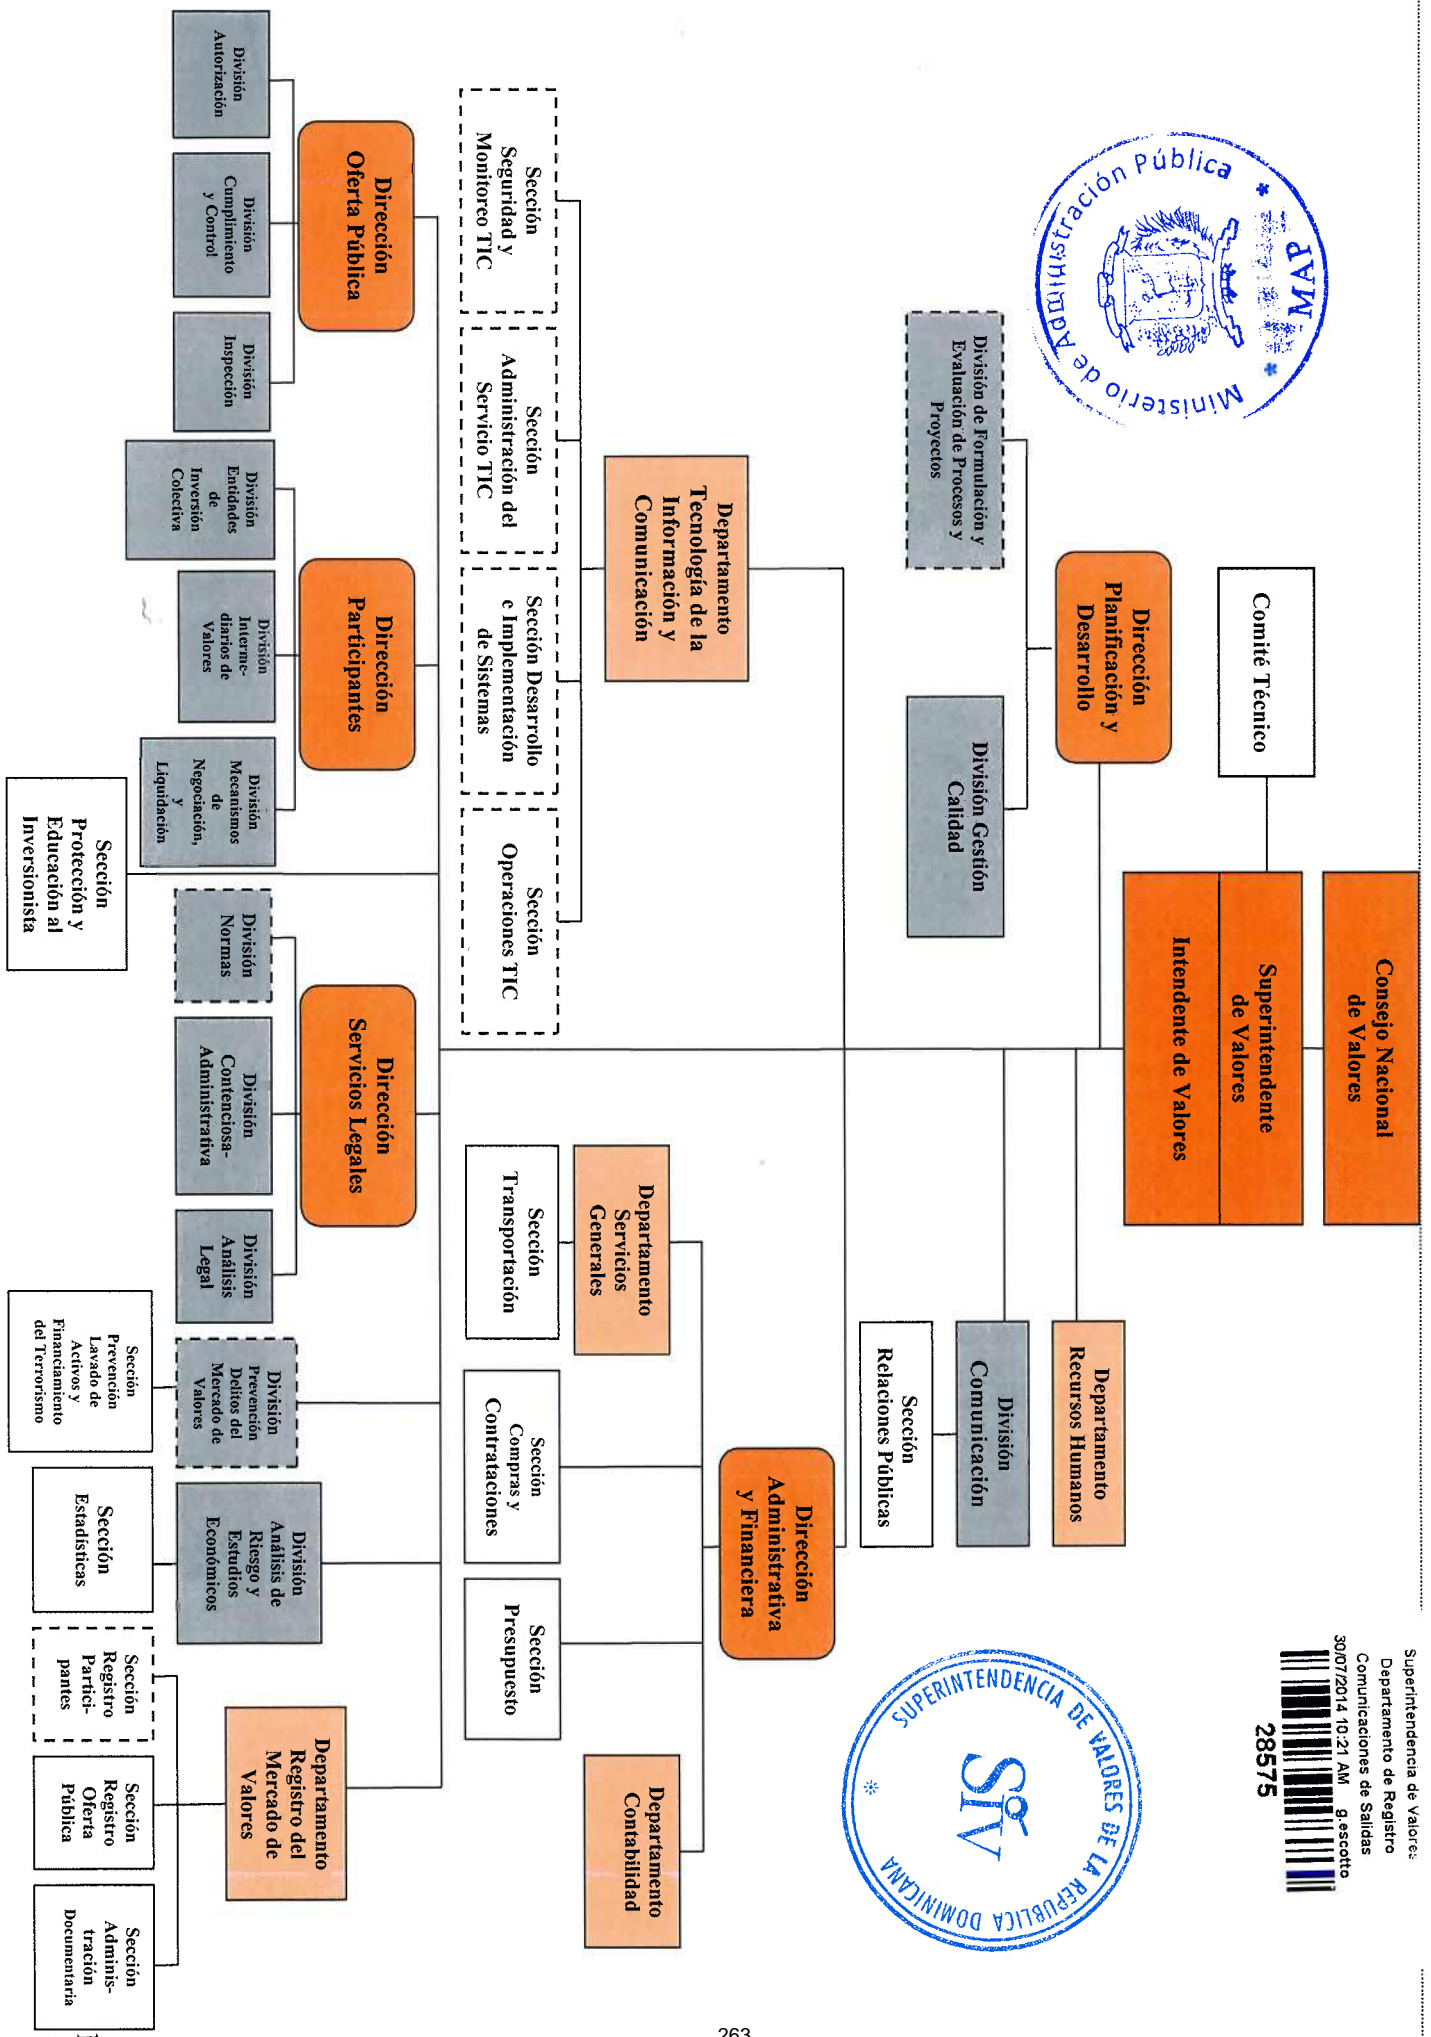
Consejo Nacional de Valores

Superintendente de Valores

Intendente de Valores

Comité Técnico

Dirección Planificación y Desarrollo

División de Formulación y Evaluación de Procesos y Proyectos

División Gestión Calidad

Departamento Recursos Humanos

División Comunicación

Sección Relaciones Públicas

Departamento Tecnología de la Información y Comunicación

Sección Seguridad y Monitoreo TIC

Sección Administración del Servicio TIC

Sección Desarrollo e Implementación de Sistemas

Sección Operaciones TIC

Dirección Administrativa y Financiera

Departamento Servicios Generales

Sección Transportación

Sección Compras y Contrataciones

Sección Presupuesto

Departamento Contabilidad

Dirección Oferta Pública

División Autorización

División Cumplimiento y Control

División Inspección

Dirección Participantes

División Entidades de Inversión Colectiva

División Intermediarios de Valores

División Mecanismos de Negociación, y Liquidación

Sección Protección y Educación al Inversionista

Dirección Servicios Legales

División Normas

División Contenciosa-Administrativa

División Análisis Legal

División Prevención Delitos del Mercado de Valores

Sección Prevención Lavado de Activos y Financiamiento del Terrorismo

División Análisis de Riesgo y Estudios Económicos

Sección Estadísticas

Departamento Registro del Mercado de Valores

Sección Registro Participantes

Sección Registro Oferta Pública

Sección Administración Documentaria

Ministerio de Administración Pública * MAP *

SUPERINTENDENCIA DE VALORES DE LA REPUBLICA DOMINICANA SIV

Superintendencia de Valores
Departamento de Registro
Comunicaciones de Salidas
30/07/2014 10:21 AM g.escotto
28575

263